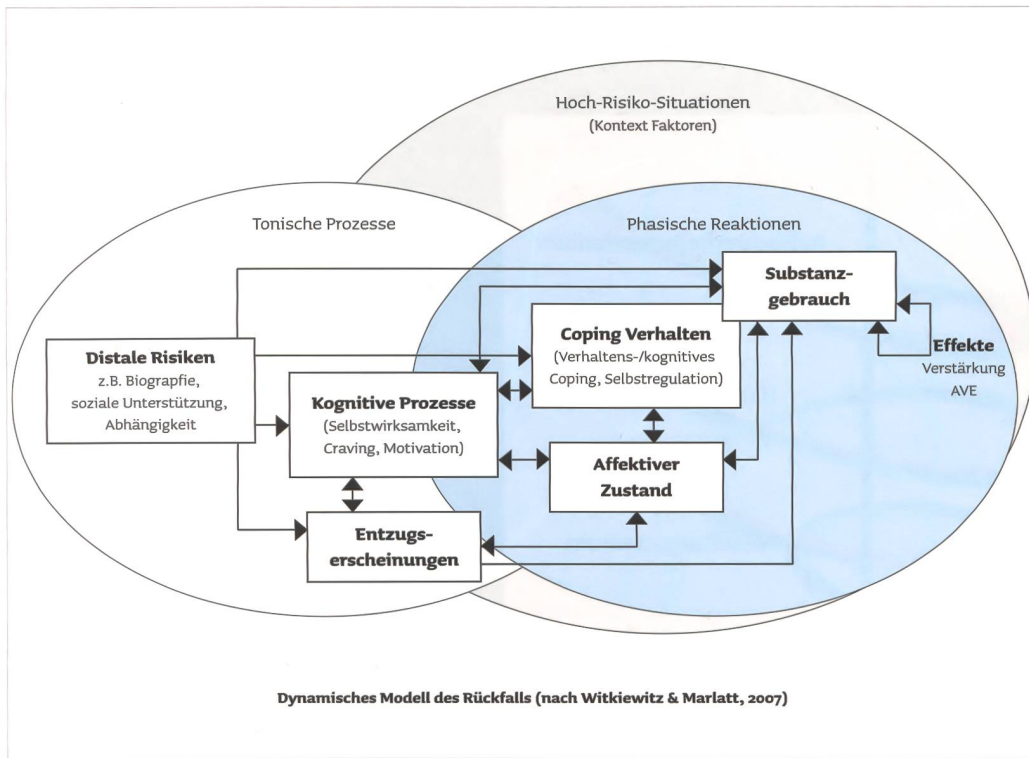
Hoch-Risiko-Situationen
(Kontext Faktoren)

Tonische Prozesse

Phasische Reaktionen

Substanzgebrauch

Coping Verhalten
(Verhaltens-/kognitives Coping, Selbstregulation)

Distale Risiken
z.B. Biograpfie, soziale Unterstützung, Abhängigkeit

Kognitive Prozesse
(Selbstwirksamkeit, Craving, Motivation)

Effekte
Verstärkung
AVE

Affektiver Zustand

Entzugserscheinungen

Dynamisches Modell des Rückfalls (nach Witkiewitz & Marlatt, 2007)